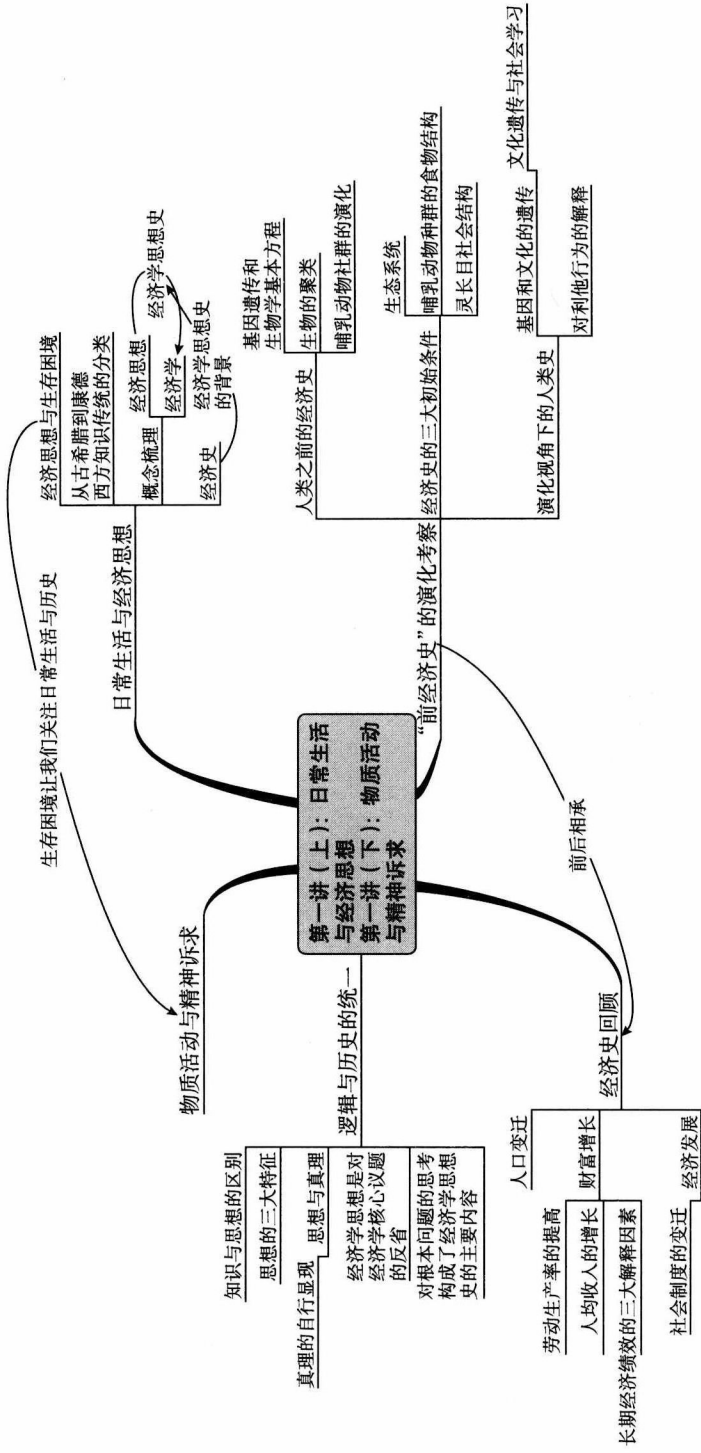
第一讲（上）：日常生活与经济思想
第一讲（下）：物质活动与精神诉求

日常生活与经济思想
经济思想与生存困境
从古希腊到康德西方知识传统的分类
概念梳理
经济思想
经济学
经济史
经济学思想史
经济学思想史的背景

生存困境让我们关注日常生活与历史

"前经济史"的演化考察
人类之前的经济史
基因遗传和生物学基本方程
生物的聚类
哺乳动物社群的演化
经济史的三大初始条件
生态系统
哺乳动物种群的食物结构
灵长目社会结构
演化视角下的人类史
基因和文化的遗传
文化遗传与社会学习
对利他行为的解释

前后相承

物质活动与精神诉求

逻辑与历史的统一
知识与思想的区别
思想的三大特征
真理的自行显现
思想与真理
经济学思想是对经济学核心议题的反省
对根本问题的思考构成了经济学思想史的主要内容

经济史回顾
人口变迁
财富增长
劳动生产率的提高
人均收入的增长
长期经济绩效的三大解释因素
社会制度的变迁
经济发展